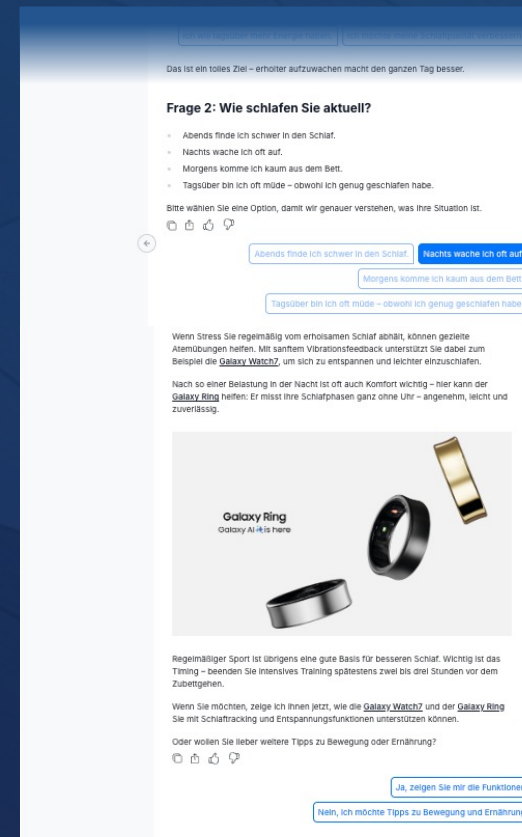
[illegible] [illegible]

Das ist ein tolles Ziel – erholter aufzuwachen macht den ganzen Tag besser.

Frage 2: Wie schlafen Sie aktuell?

- Abends finde ich schwer in den Schlaf.
- Nachts wache ich oft auf.
- Morgens komme ich kaum aus dem Bett.
- Tagsüber bin ich oft müde – obwohl ich genug geschlafen habe.

Bitte wählen Sie eine Option, damit wir genauer verstehen, was Ihre Situation ist.

Abends finde ich schwer in den Schlaf

Nachts wache ich oft auf

Morgens komme ich kaum aus dem Bett

Tagsüber bin ich oft müde – obwohl ich genug geschlafen habe

Wenn Stress Sie regelmäßig vom erholsamen Schlaf abhält, können gezielte Atemübungen helfen. Mit sanftem Vibrationsfeedback unterstützt Sie dabei zum Beispiel die Galaxy Watch7, um sich zu entspannen und leichter einzuschlafen.

Nach so einer Belastung in der Nacht ist oft auch Komfort wichtig – hier kann der Galaxy Ring helfen: Er misst Ihre Schlafphasen ganz ohne Uhr – angenehm, leicht und zuverlässig.

Galaxy Ring
Galaxy AI is here

Regelmäßiger Sport ist übrigens eine gute Basis für besseren Schlaf. Wichtig ist das Timing – beenden Sie intensives Training spätestens zwei bis drei Stunden vor dem Zubettgehen.

Wenn Sie möchten, zeige ich Ihnen jetzt, wie die Galaxy Watch7 und der Galaxy Ring Sie mit Schlaftracking und Entspannungsfunktionen unterstützen können.

Oder wollen Sie lieber weitere Tipps zu Bewegung oder Ernährung?

Ja, zeigen Sie mir die Funktionen

Nein, ich möchte Tipps zu Bewegung und Ernährung